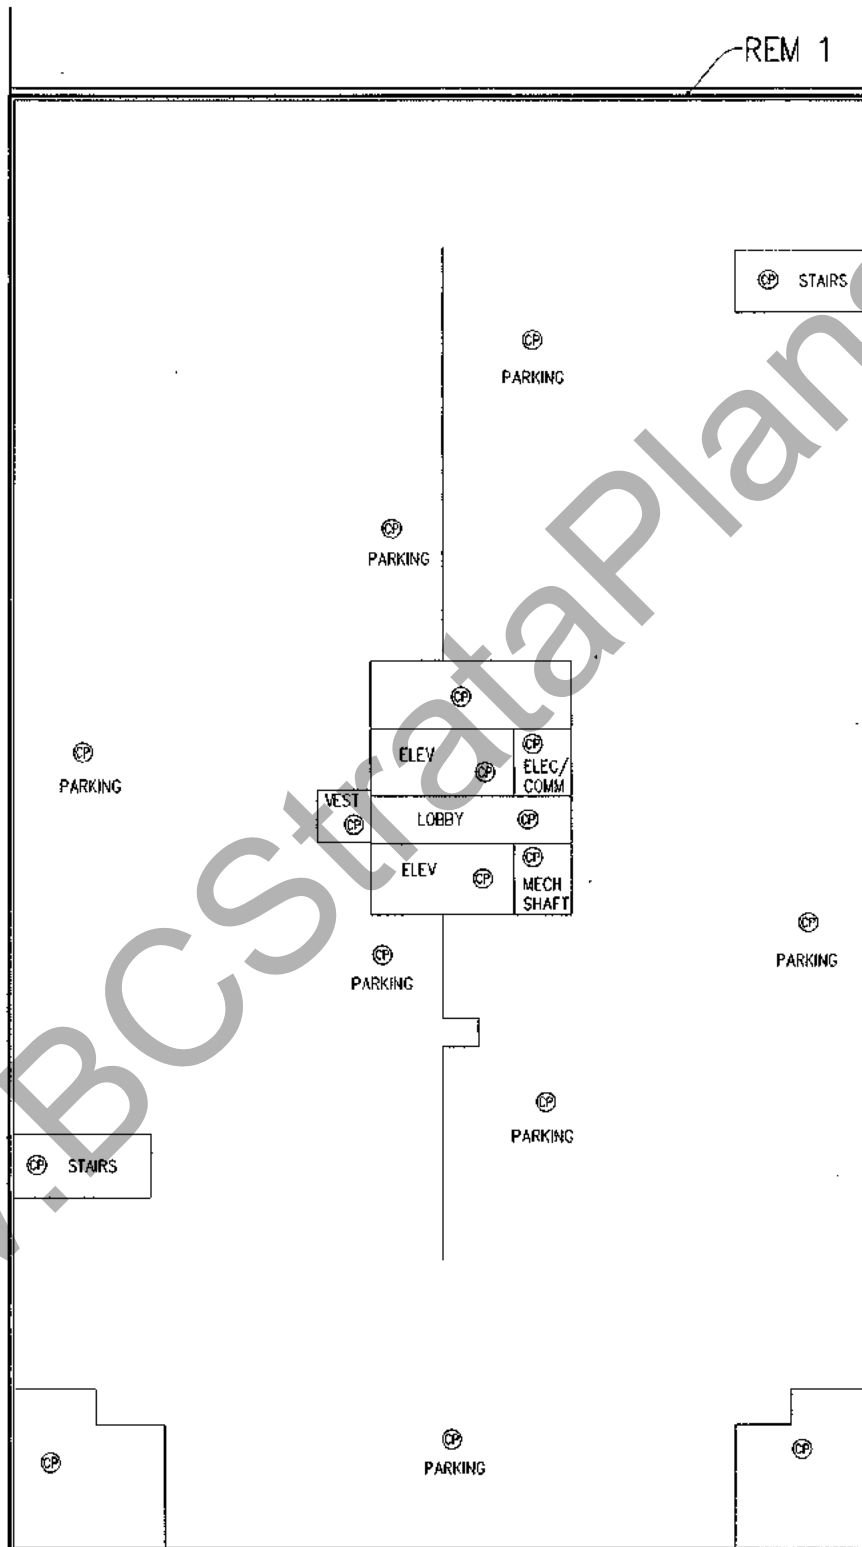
REM 1

CP STAIRS

CP
PARKING

CP
PARKING

CP

CP
PARKING

ELEV CP

CP
ELEC/
COMM

VEST
CP

LOBBY CP

ELEV CP

CP
MECH
SHAFT

CP
PARKING

CP
PARKING

CP
PARKING

CP STAIRS

CP

CP
PARKING

CP

BCStrataPlan